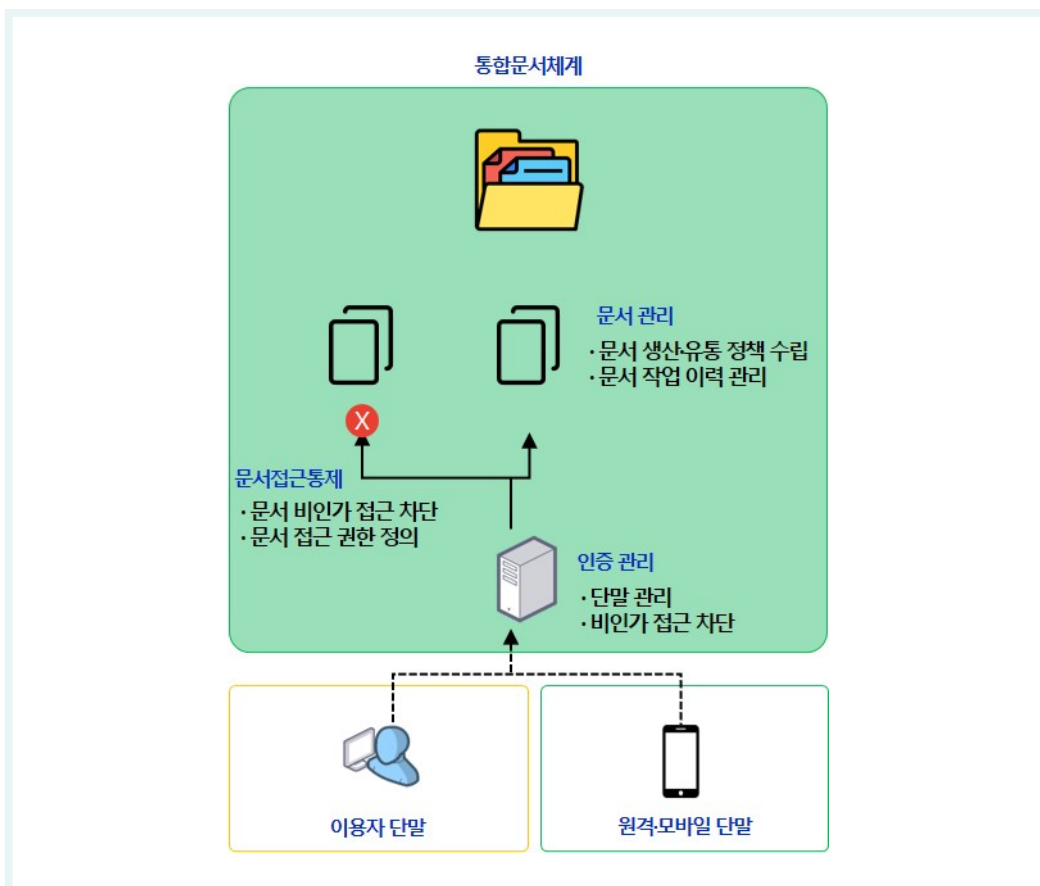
통합문서체계

문서 관리
· 문서 생산·유통 정책 수립
· 문서 작업 이력 관리

X

문서접근통제
· 문서 비인가 접근 차단
· 문서 접근 권한 정의

인증 관리
· 단말 관리
· 비인가 접근 차단

이용자 단말

원격·모바일 단말